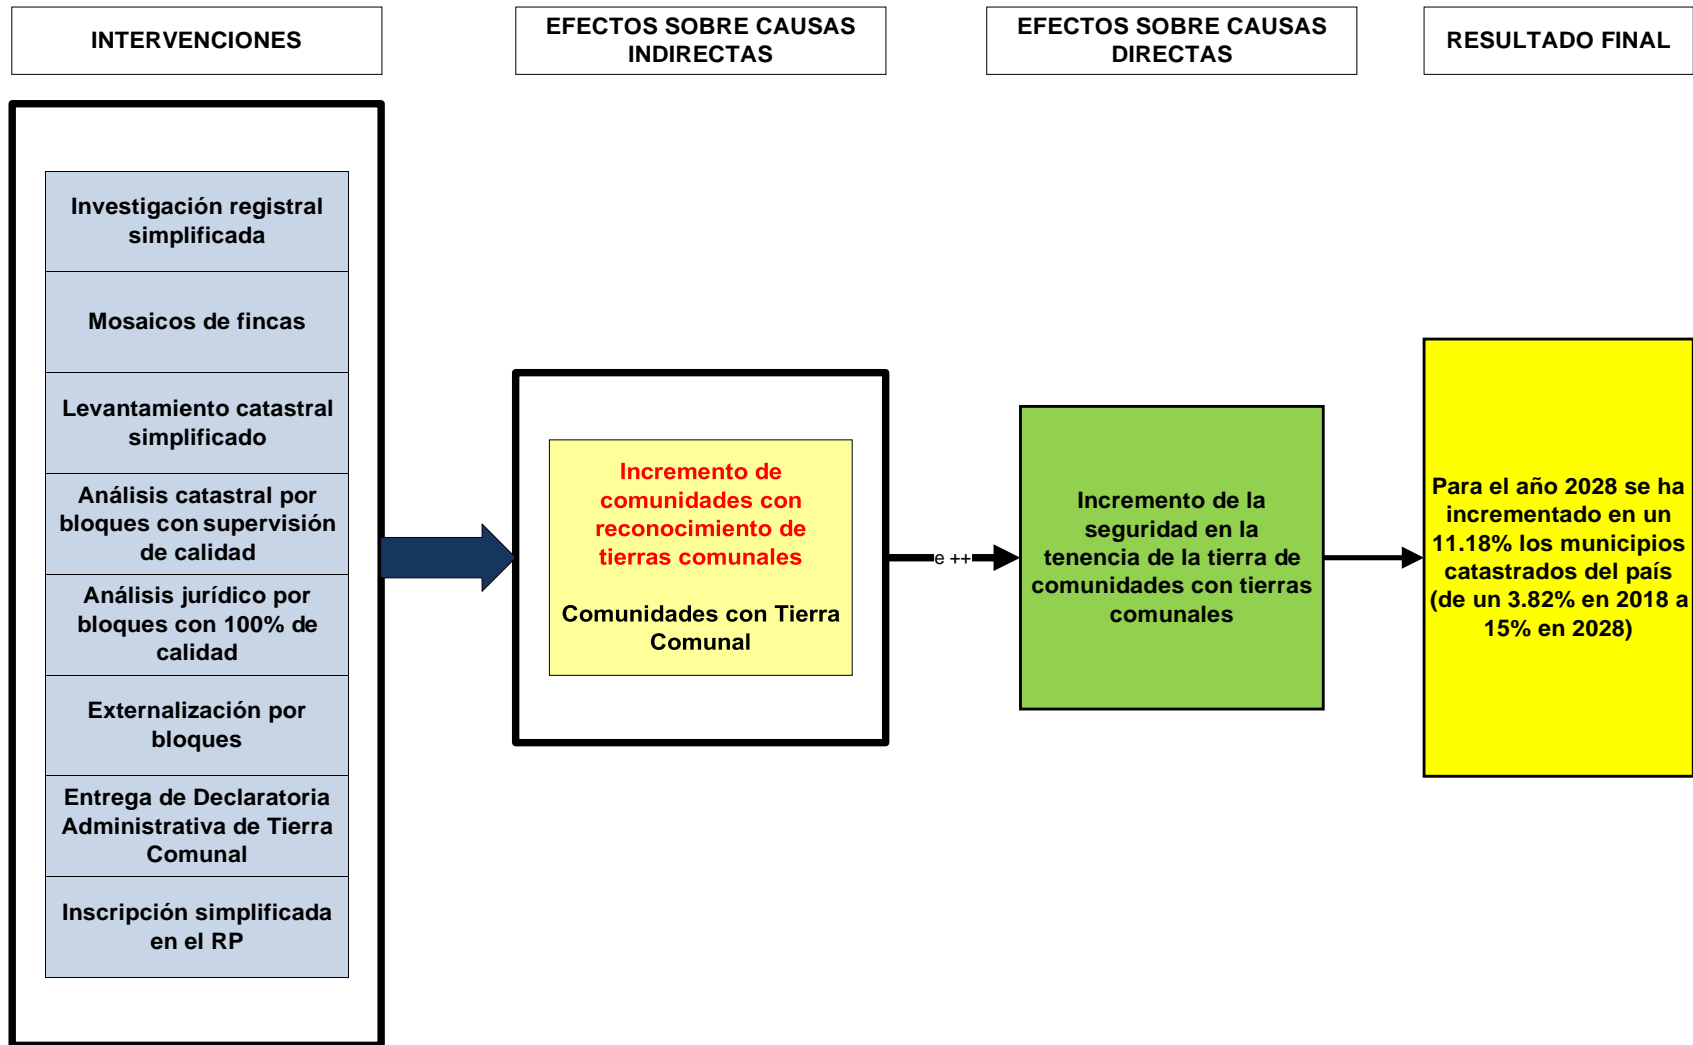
INTERVENCIONES

EFECTOS SOBRE CAUSAS INDIRECTAS

EFECTOS SOBRE CAUSAS DIRECTAS

RESULTADO FINAL

Investigación registral simplificada

Mosaicos de fincas

Levantamiento catastral simplificado

Análisis catastral por bloques con supervisión de calidad

Análisis jurídico por bloques con 100% de calidad

Externalización por bloques

Entrega de Declaratoria Administrativa de Tierra Comunal

Inscripción simplificada en el RP

Incremento de comunidades con reconocimiento de tierras comunales

Comunidades con Tierra Comunal

e ++

Incremento de la seguridad en la tenencia de la tierra de comunidades con tierras comunales

Para el año 2028 se ha incrementado en un 11.18% los municipios catastrados del país (de un 3.82% en 2018 a 15% en 2028)